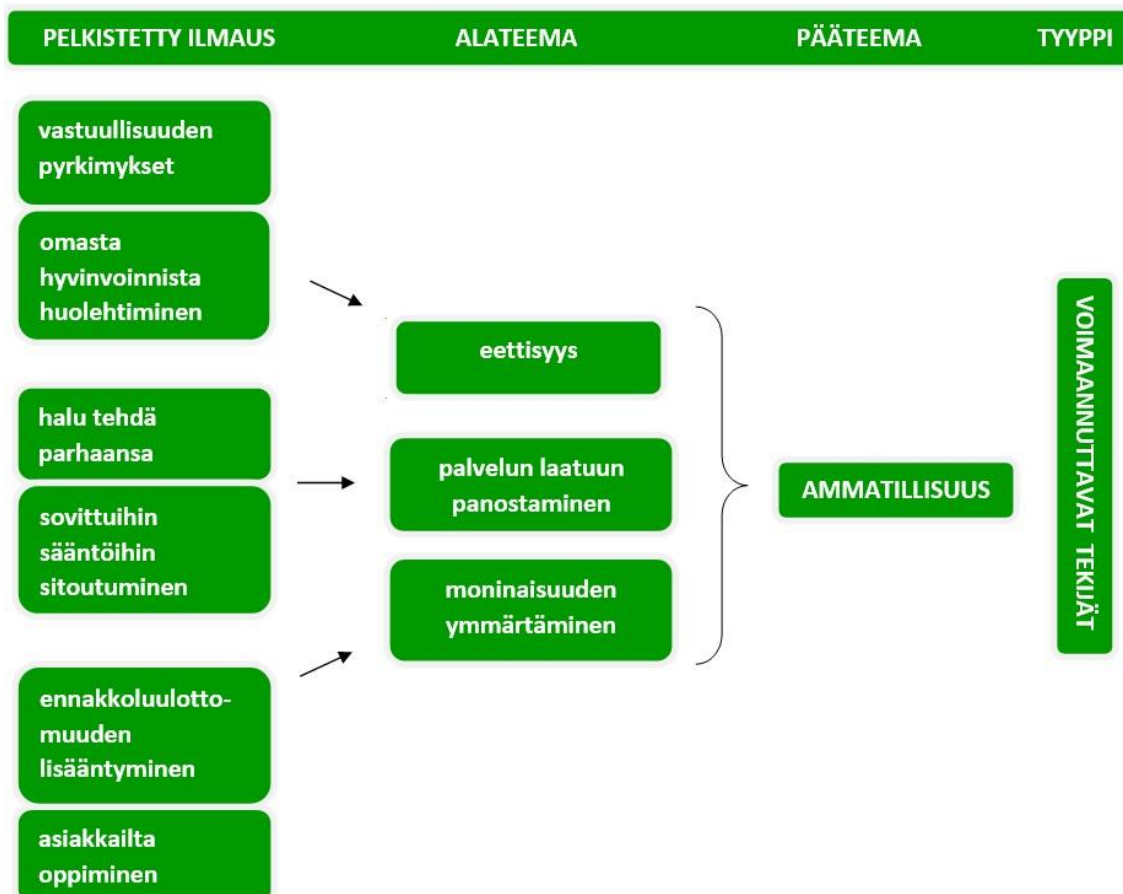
PELKISTETTY ILMAUS ALATEEMA PÄÄTEEMA TYYPPI

vastuullisuuden pyrkimykset

omasta hyvinvoinnista huolehtiminen

halu tehdä parhaansa

sovittuihin sääntöihin sitoutuminen

ennakkoluulottomuuden lisääntyminen

asiakkailta oppiminen

eettisyys

palvelun laatuun panostaminen

moninaisuuden ymmärtäminen

AMMATILLISUUS

VOIMAANNUTTAVAT TEKIJÄT